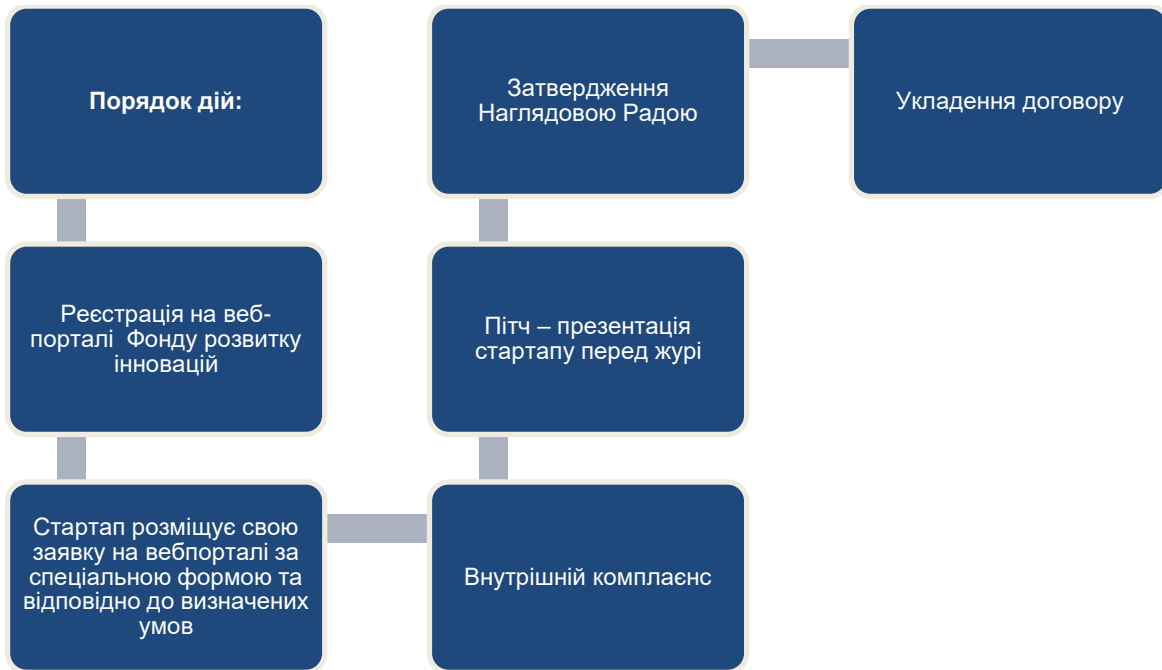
Порядок дій:

Реєстрація на веб-порталі  Фонду розвитку інновацій

Стартап розміщує свою заявку на вебпорталі за спеціальною формою та відповідно до визначених умов

Внутрішній комплаєнс

Пітч – презентація стартапу перед журі

Затвердження Наглядовою Радою

Укладення договору